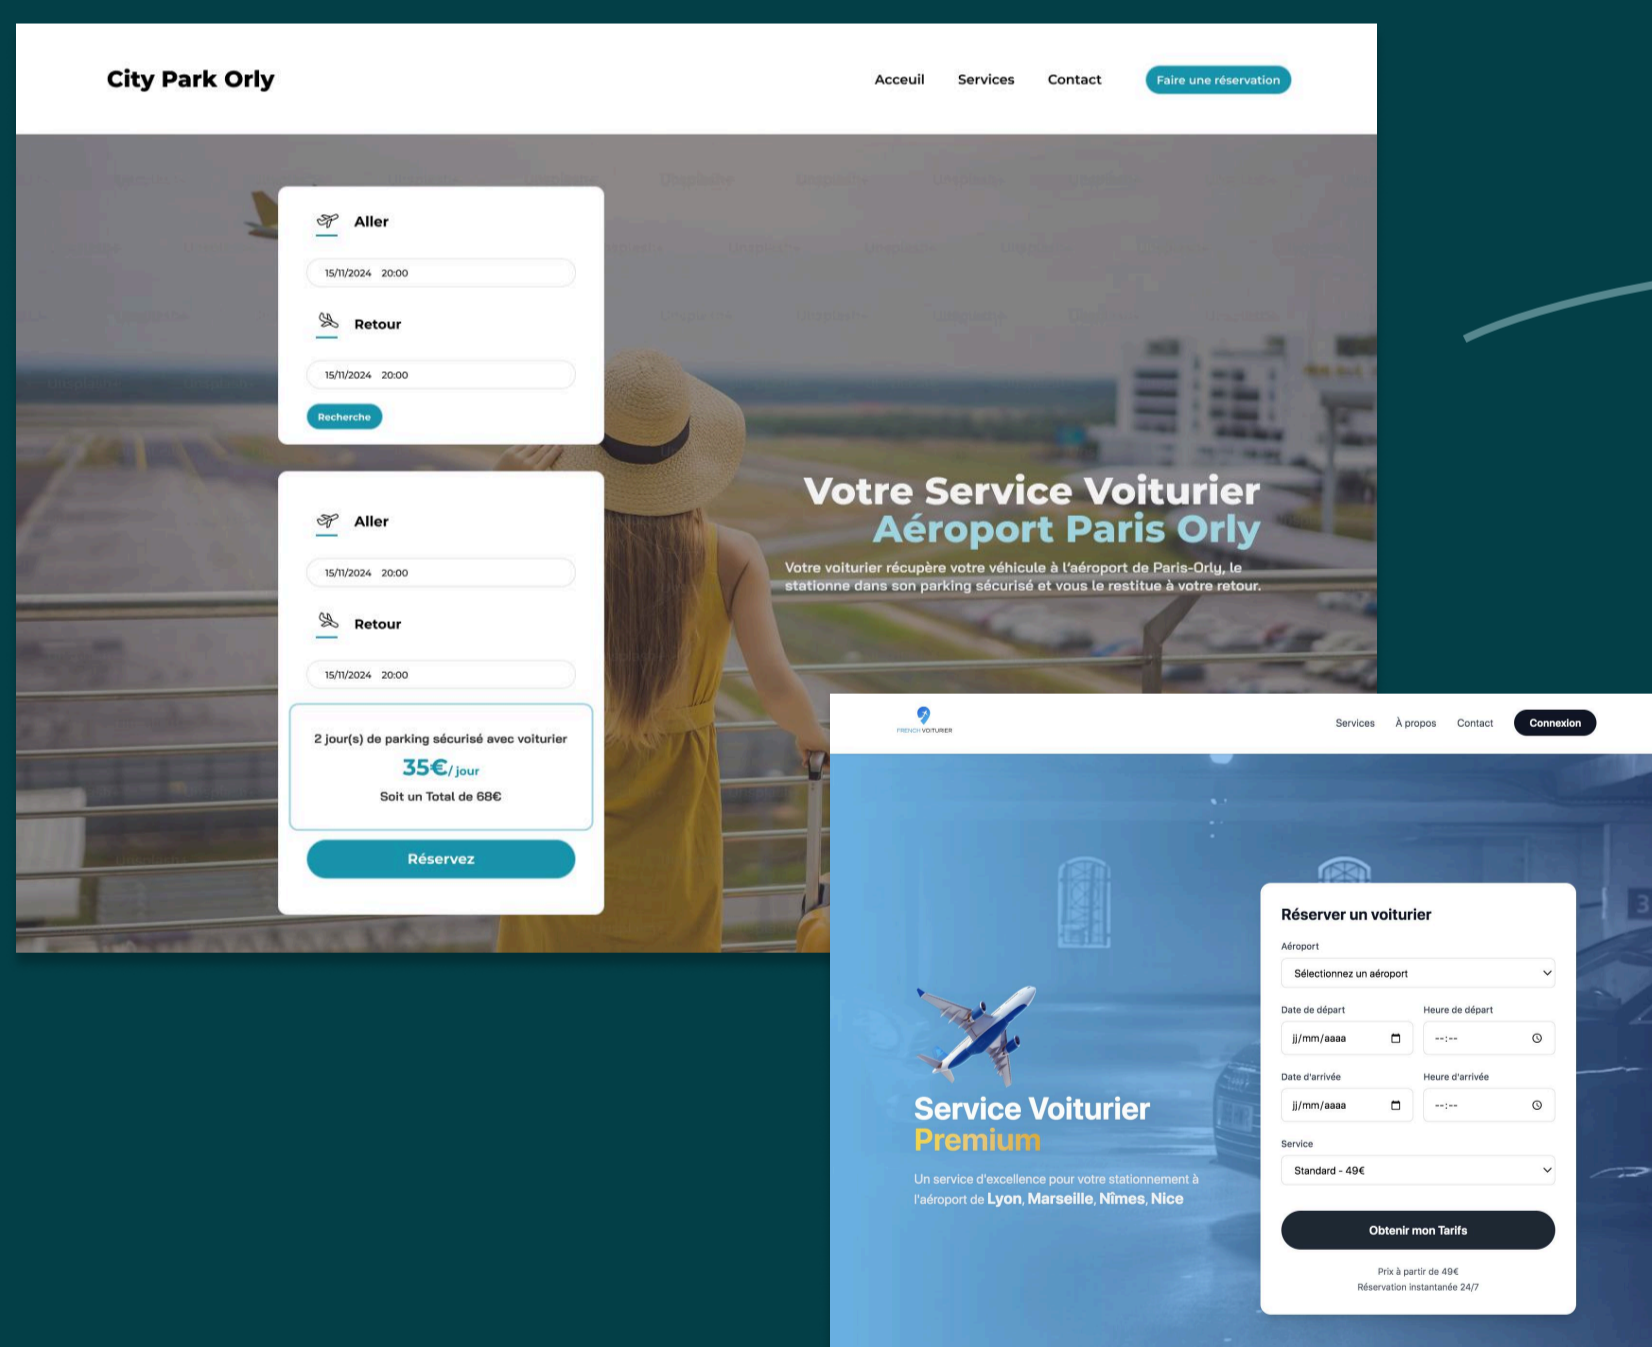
City Park Orly

Acceuil Services Contact Faire une réservation

Aller

15/11/2024 20:00

Retour

15/11/2024 20:00

Recherche

Aller

15/11/2024 20:00

Retour

15/11/2024 20:00

2 jour(s) de parking sécurisé avec voiturier

35€/ jour

Soit un Total de 68€

Réservez

Votre Service Voiturier
Aéroport Paris Orly

Votre voiturier récupère votre véhicule à l'aéroport de Paris-Orly, le stationne dans son parking sécurisé et vous le restitue à votre retour.

FRENCH VOITURIER

Services À propos Contact Connexion

Service Voiturier
Premium

Un service d'excellence pour votre stationnement à l'aéroport de Lyon, Marseille, Nîmes, Nice

Réserver un voiturier

Aéroport

Sélectionnez un aéroport

Date de départ

jj/mm/aaaa

Heure de départ

--:--

Date d'arrivée

jj/mm/aaaa

Heure d'arrivée

--:--

Service

Standard - 49€

Obtenir mon Tarifs

Prix à partir de 49€
Réservation instantanée 24/7